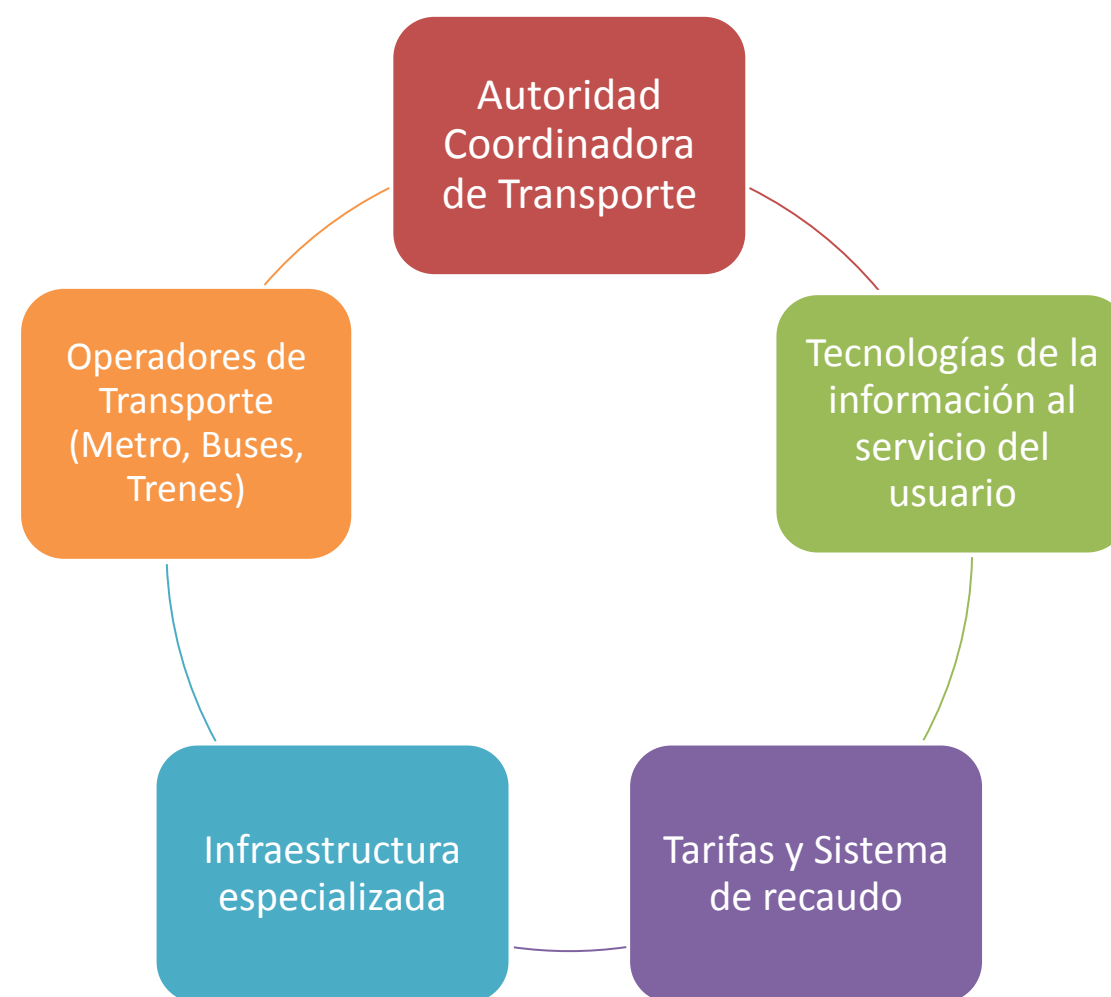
Autoridad Coordinadora de Transporte

Tecnologías de la información al servicio del usuario

Tarifas y Sistema de recaudo

Infraestructura especializada

Operadores de Transporte (Metro, Buses, Trenes)